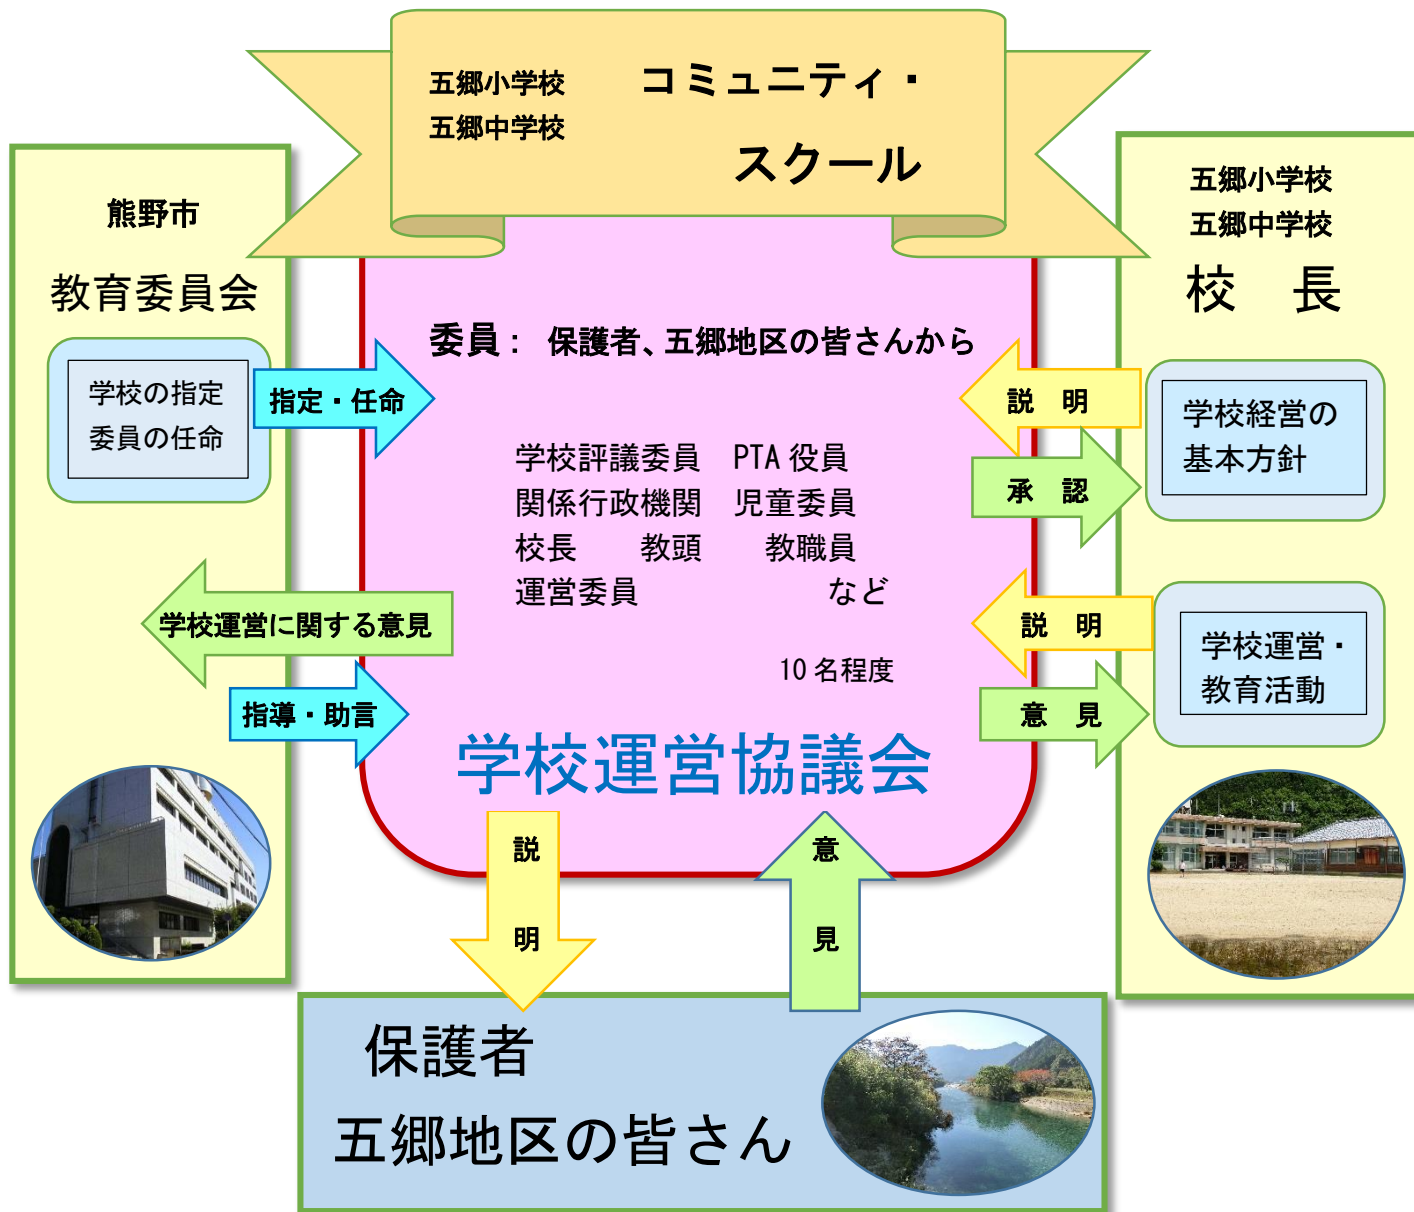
五郷小学校
五郷中学校
コミュニティ・
スクール

熊野市
教育委員会

学校の指定
委員の任命

指定・任命

学校運営に関する意見

指導・助言

委員： 保護者、五郷地区の皆さんから

学校評議委員　PTA 役員
関係行政機関　児童委員
校長　教頭　教職員
運営委員　など

10 名程度

学校運営協議会

五郷小学校
五郷中学校
校　長

説　明
承　認

学校経営の
基本方針

説　明
意　見

学校運営・
教育活動

説
明

意
見

保護者
五郷地区の皆さん